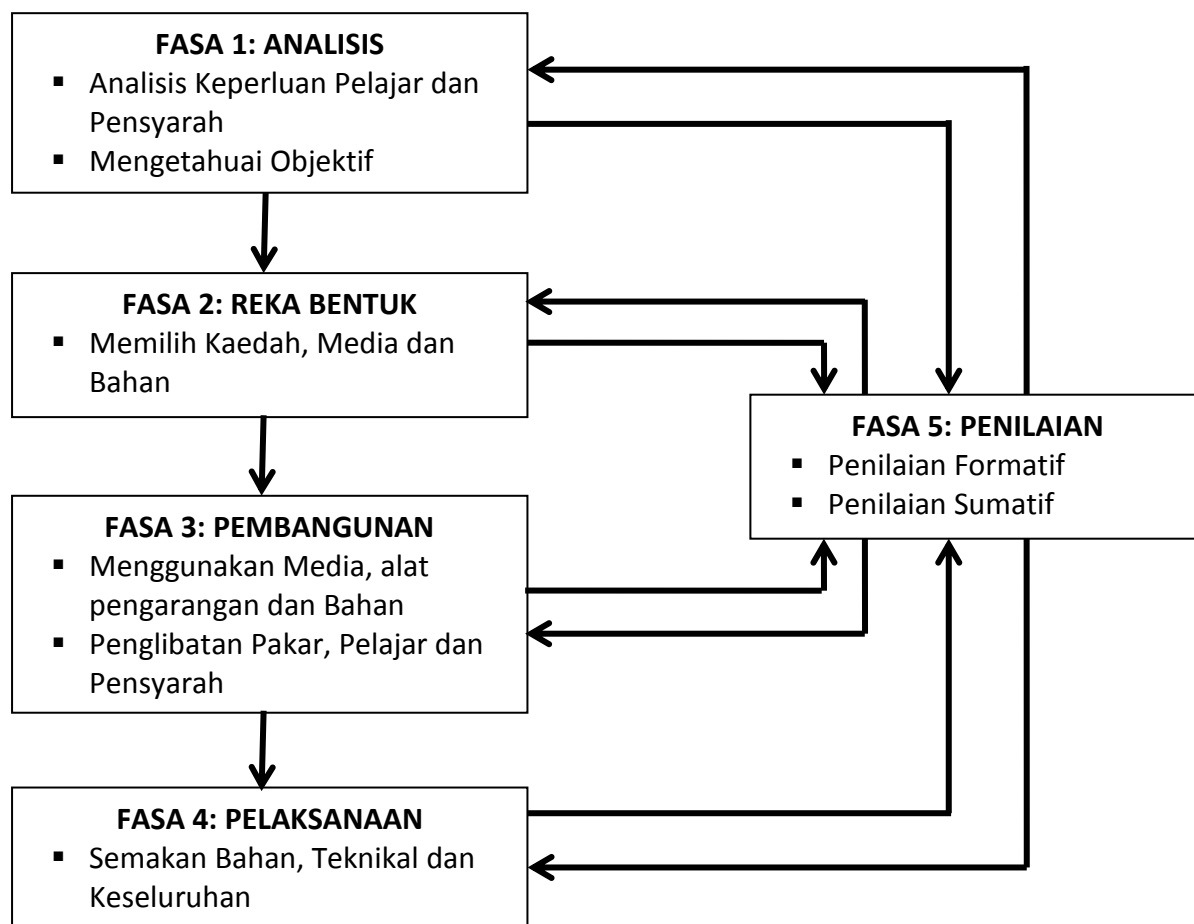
FASA 1: ANALISIS
- Analisis Keperluan Pelajar dan Pensyarah
- Mengetahuai Objektif

FASA 2: REKA BENTUK
- Memilih Kaedah, Media dan Bahan

FASA 3: PEMBANGUNAN
- Menggunakan Media, alat pengarangan dan Bahan
- Penglibatan Pakar, Pelajar dan Pensyarah

FASA 4: PELAKSANAAN
- Semakan Bahan, Teknikal dan Keseluruhan

FASA 5: PENILAIAN
- Penilaian Formatif
- Penilaian Sumatif